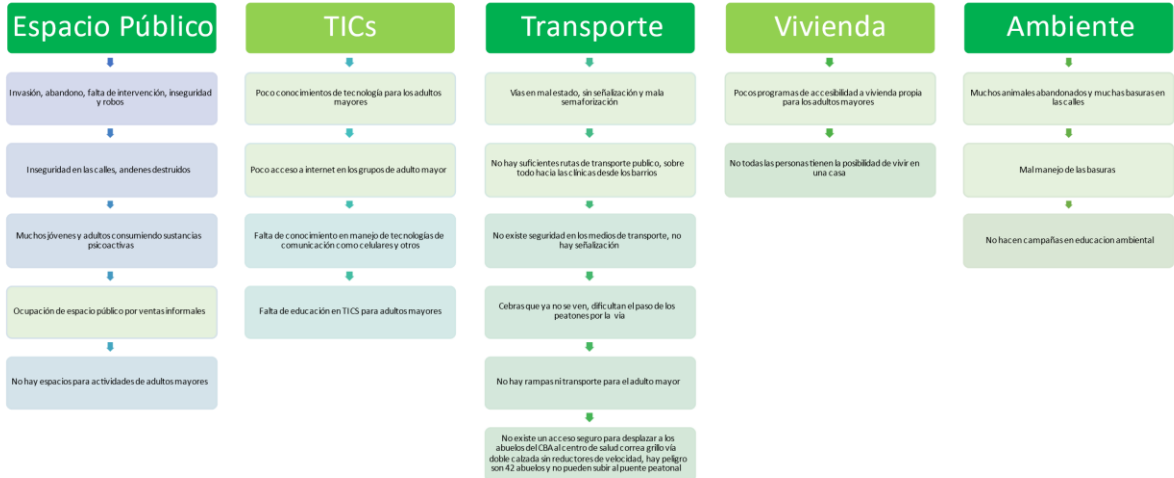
Espacio Público

Invasión, abandono, falta de intervención, inseguridad y robos

Inseguridad en las calles, andenes destruidos

Muchos jóvenes y adultos consumiendo sustancias psicoactivas

Ocupación de espacio público por ventas informales

No hay espacios para actividades de adultos mayores

TICs

Poco conocimientos de tecnología para los adultos mayores

Poco acceso a internet en los grupos de adulto mayor

Falta de conocimiento en manejo de tecnologías de comunicación como celulares y otros

Falta de educación en TICS para adultos mayores

Transporte

Vías en mal estado, sin señalización y mala semaforización

No hay suficientes rutas de transporte publico, sobre todo hacia las clínicas desde los barrios

No existe seguridad en los medios de transporte, no hay señalización

Cebras que ya no se ven, dificultan el paso de los peatones por la vía

No hay rampas ni transporte para el adulto mayor

No existe un acceso seguro para desplazar a los abuelos del CBA al centro de salud correa grillo vía doble calzada sin reductores de velocidad, hay peligro son 42 abuelos y no pueden subir al puente peatonal

Vivienda

Pocos programas de accesibilidad a vivienda propia para los adultos mayores

No todas las personas tienen la posibilidad de vivir en una casa

Ambiente

Muchos animales abandonados y muchas basuras en las calles

Mal manejo de las basuras

No hacen campañas en educacion ambiental